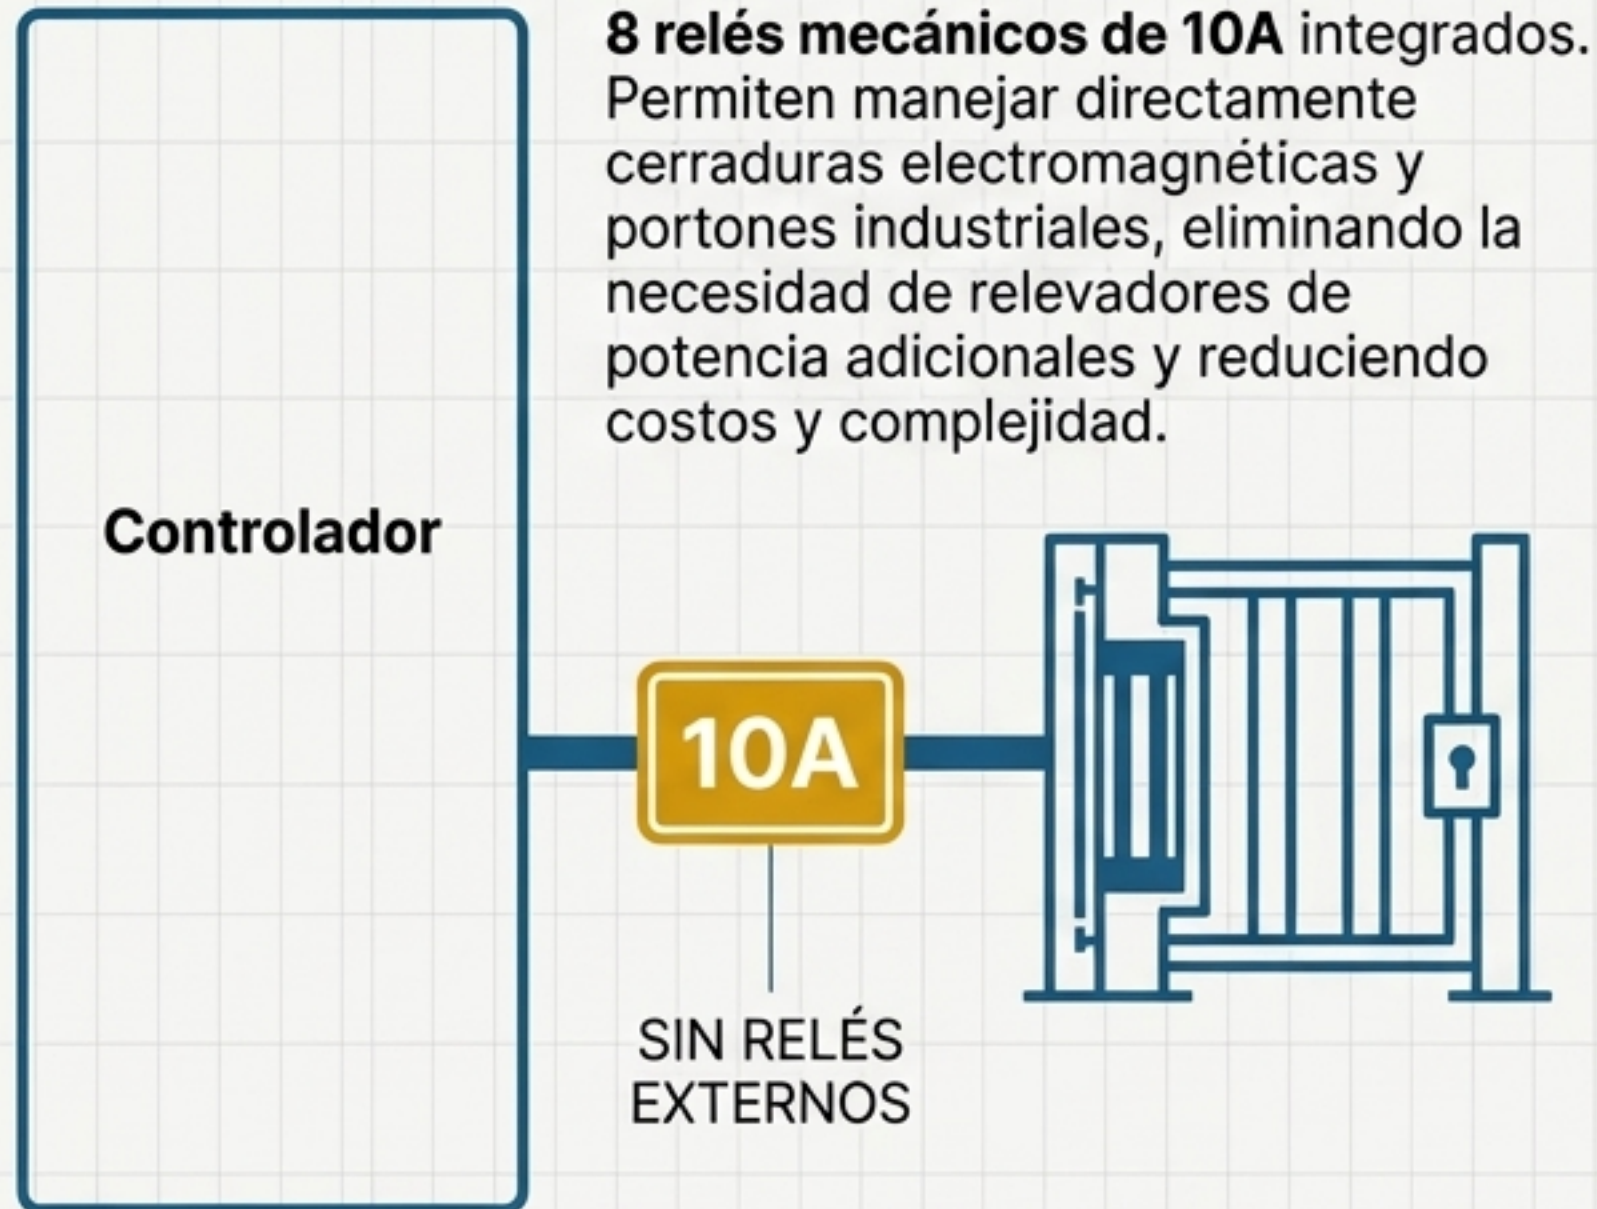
8 relés mecánicos de 10A integrados. Permiten manejar directamente cerraduras electromagnéticas y portones industriales, eliminando la necesidad de relevadores de potencia adicionales y reduciendo costos y complejidad.

Controlador

10A

SIN RELÉS EXTERNOS